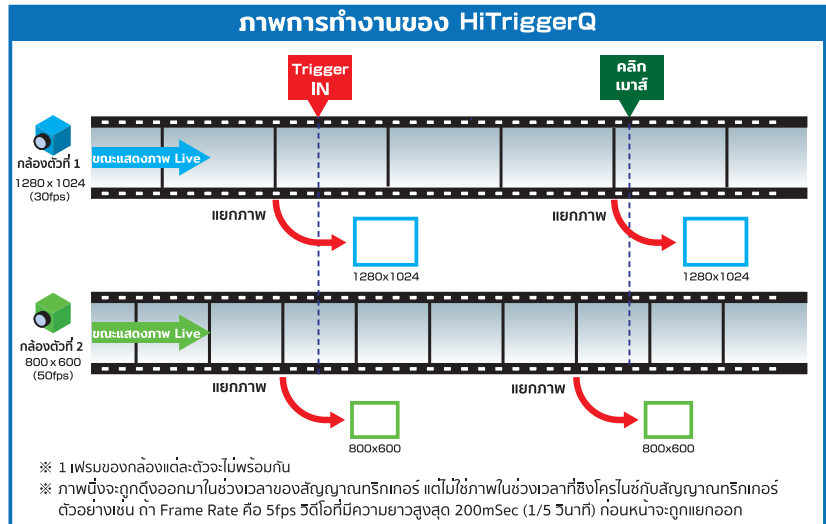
ภาพการทำงานของ HiTriggerQ

Trigger IN

คลิก เมาส์

กล้องตัวที่ 1
1280 x 1024
(30fps)

ขณะแสดงภาพ Live

แยกภาพ

1280x1024

แยกภาพ

1280x1024

กล้องตัวที่ 2
800 x 600
(50fps)

ขณะแสดงภาพ Live

แยกภาพ

800x600

แยกภาพ

800x600

※ 1 เฟรมของกล้องแต่ละตัวจะไม่พร้อมกัน
※ ภาพนี้จะถูกดึงออกมาในช่วงเวลาของสัญญาณทริกเกอร์ แต่ไม่ใช่ภาพในช่วงเวลาที่ซิงโครไนซ์กับสัญญาณทริกเกอร์ ตัวอย่างเช่น ถ้า Frame Rate คือ 5fps วิดีโอที่มีความยาวสูงสุด 200mSec (1/5 วินาที) ก่อนหน้าจะถูกแยกออก